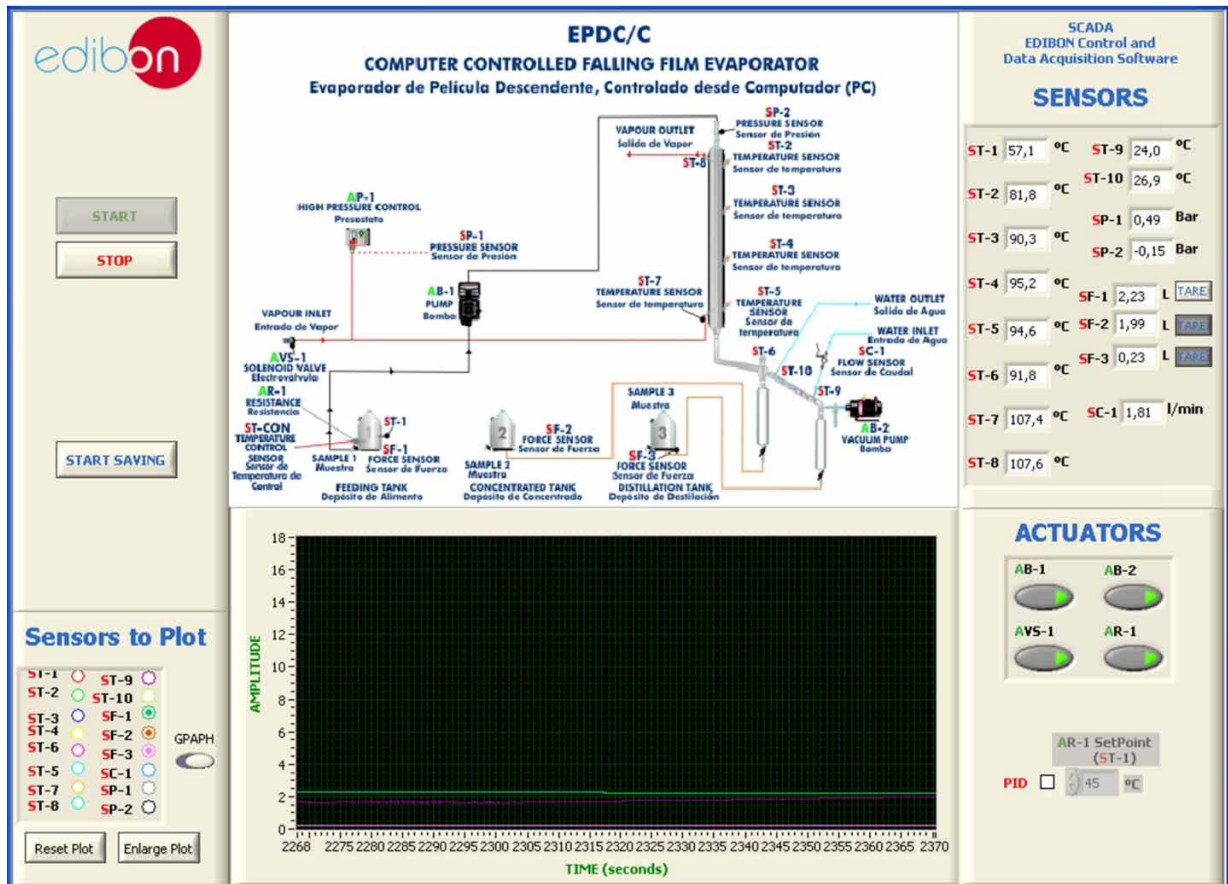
edibon

START

STOP

START SAVING

EPDC/C
COMPUTER CONTROLLED FALLING FILM EVAPORATOR
Evaporador de Película Descendente, Controlado desde Computador (PC)

SP-2 PRESSURE SENSOR Sensor de Presión
VAPOUR OUTLET Salida de Vapor
ST-8
ST-2 TEMPERATURE SENSOR Sensor de temperatura
ST-3 TEMPERATURE SENSOR Sensor de temperatura
ST-4 TEMPERATURE SENSOR Sensor de temperatura
AP-1 HIGH PRESSURE CONTROL Presostato
SP-1 PRESSURE SENSOR Sensor de Presión
AB-1 PUMP Bomba
ST-7 TEMPERATURE SENSOR Sensor de temperatura
ST-5 TEMPERATURE SENSOR Sensor de temperatura
WATER OUTLET Salida de Agua
WATER INLET Entrada de Agua
SC-1 FLOW SENSOR Sensor de Caudal
VAPOUR INLET Entrada de Vapor
AVS-1 SOLENOID VALVE Electroválvula
AR-1 RESISTANCE Resistencia
ST-CON TEMPERATURE CONTROL SENSOR Sensor de Temperatura de Control
ST-1
SF-1 FORCE SENSOR Sensor de Fuerza
SAMPLE 1 Muestra
FEEDING TANK Depósito de Alimento
SAMPLE 2 Muestra
SF-2 FORCE SENSOR Sensor de Fuerza
CONCENTRATED TANK Depósito de Concentrado
SAMPLE 3 Muestra
SF-3 FORCE SENSOR Sensor de Fuerza
DISTILLATION TANK Depósito de Destilación
ST-6
ST-10
ST-9
AB-2 VACUUM PUMP Bomba

SCADA
EDIBON Control and Data Acquisition Software

SENSORS
ST-1 57,1 ºC
ST-2 81,8 ºC
ST-3 90,3 ºC
ST-4 95,2 ºC
ST-5 94,6 ºC
ST-6 91,8 ºC
ST-7 107,4 ºC
ST-8 107,6 ºC
ST-9 24,0 ºC
ST-10 26,9 ºC
SP-1 0,49 Bar
SP-2 -0,15 Bar
SF-1 2,23 L TARE
SF-2 1,99 L TARE
SF-3 0,23 L TARE
SC-1 1,81 l/min

ACTUATORS
AB-1
AB-2
AVS-1
AR-1

AR-1 SetPoint (ST-1)
PID 45 ºC

Sensors to Plot
ST-1 ST-9
ST-2 ST-10
ST-3 SF-1
ST-4 SF-2
ST-6 SF-3
ST-5 SC-1
ST-7 SP-1
ST-8 SP-2
GPAPH

Reset Plot
Enlarge Plot

AMPLITUDE
18 16 14 12 10 8 6 4 2 0
2268 2275 2280 2285 2290 2295 2300 2305 2310 2315 2320 2325 2330 2335 2340 2345 2350 2355 2360 2365 2370
TIME (seconds)